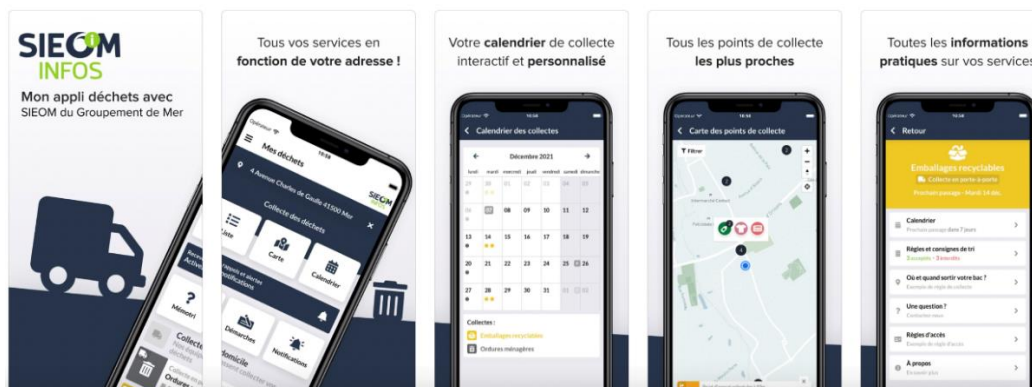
SIEOM INFOS

Mon appli déchets avec SIEOM du Groupement de Mer

Tous vos services en fonction de votre adresse !

Mes déchets

4 Avenue Charles de Gaulle 41500 Mer

Collecte des déchets

Liste

Carte

Calendrier

Mémotri

Démarches

Notifications

Votre calendrier de collecte interactif et personnalisé

Calendrier des collectes

Décembre 2021

| lundi | mardi | mercredi | jeudi | vendredi | samedi | dimanche |
|---|---|---|---|---|---|---|
| 29 | 30 | 1 | 2 | 3 | 4 | 5 |
| 6 | 7 | 8 | 9 | 10 | 11 | 12 |
| 13 | 14 | 15 | 16 | 17 | 18 | 19 |
| 20 | 21 | 22 | 23 | 24 | 25 | 26 |
| 27 | 28 | 29 | 30 | 31 | | |

Collectes :

Emballages recyclables

Ordures ménagères

Tous les points de collecte les plus proches

Carte des points de collecte

Filtrer

Toutes les informations pratiques sur vos services

Retour

Emballages recyclables

Collecte en porte-à-porte

Prochain passage : Mardi 14 déc.

Calendrier

Prochain passage dans 7 jours

Règles et consignes de tri

Où et quand sortir votre bac ?

Une question ?

Contactez-nous

Règles d'accès

À propos